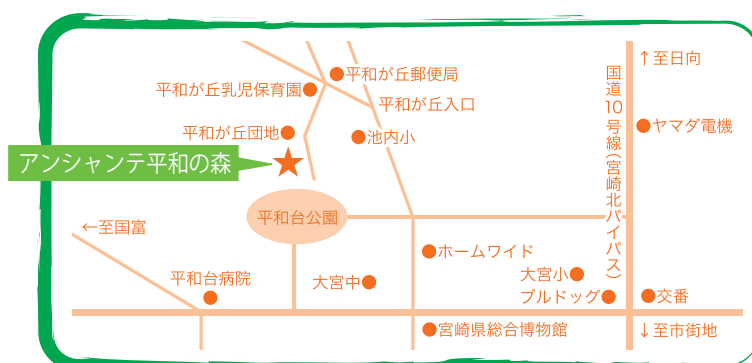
平和が丘郵便局
平和が丘乳児保育園
平和が丘入口
平和が丘団地
池内小
アンシャンテ平和の森
↑至日向
国道10号線(宮崎北バイパス)
ヤマダ電機
平和台公園
←至国富
ホームワイド
平和台病院
大宮中
大宮小
ブルドッグ
交番
宮崎県総合博物館
↓至市街地